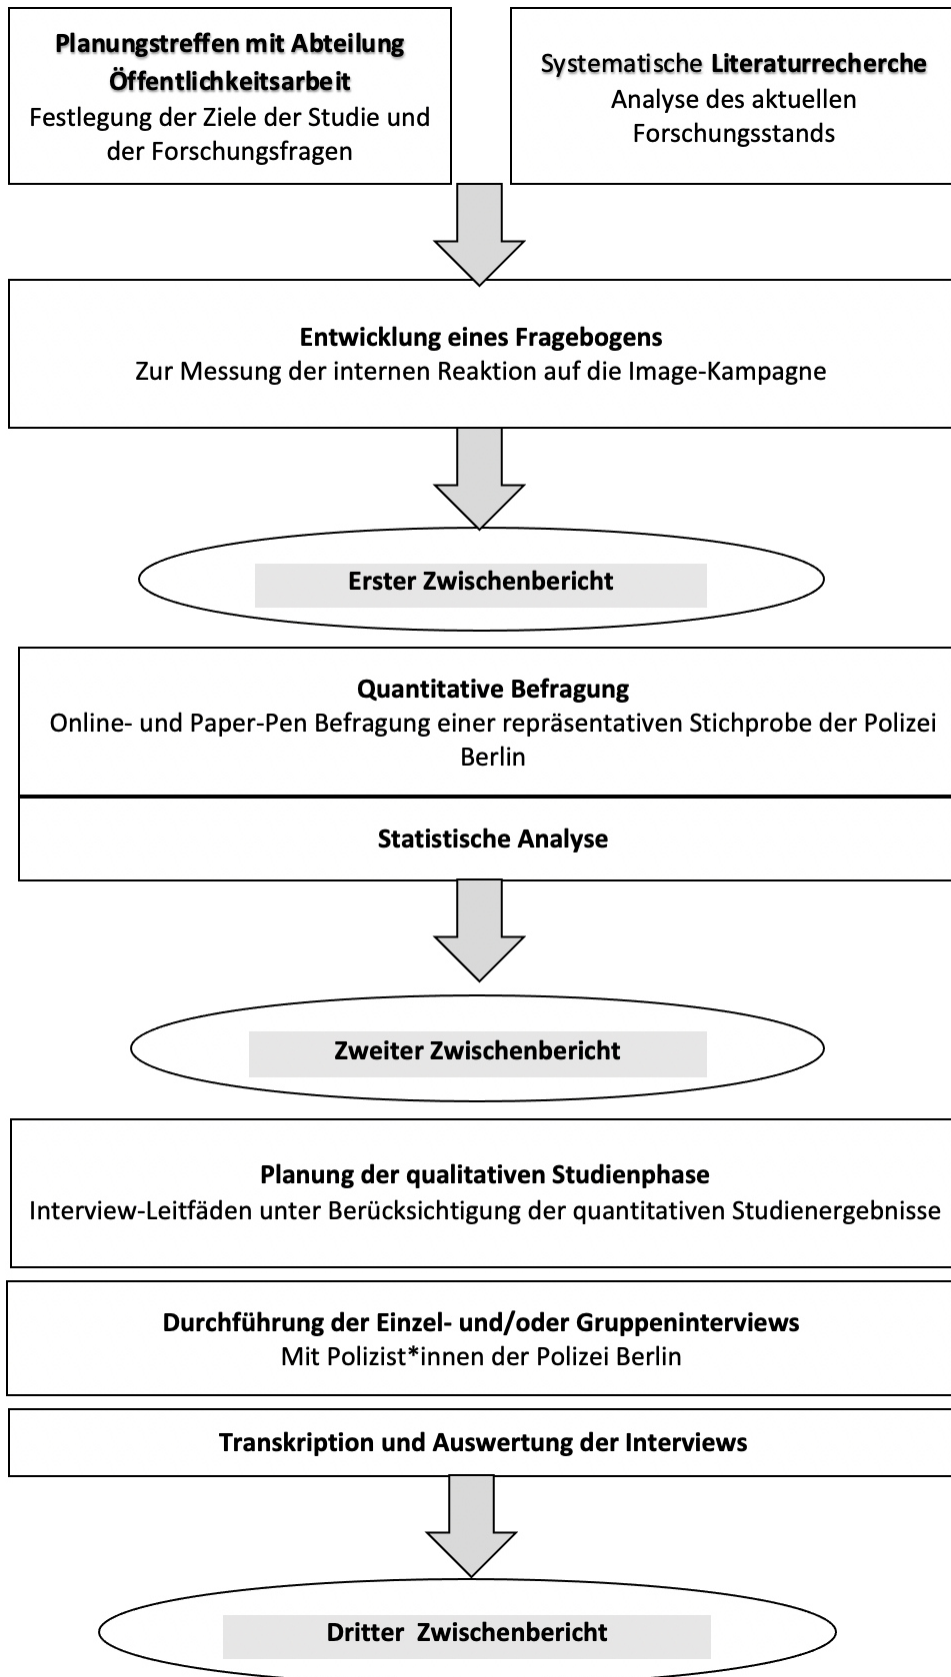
Planungstreffen mit Abteilung Öffentlichkeitsarbeit
Festlegung der Ziele der Studie und der Forschungsfragen

Systematische Literaturrecherche
Analyse des aktuellen Forschungsstands

Entwicklung eines Fragebogens
Zur Messung der internen Reaktion auf die Image-Kampagne

Erster Zwischenbericht

Quantitative Befragung
Online- und Paper-Pen Befragung einer repräsentativen Stichprobe der Polizei Berlin

Statistische Analyse

Zweiter Zwischenbericht

Planung der qualitativen Studienphase
Interview-Leitfäden unter Berücksichtigung der quantitativen Studienergebnisse

Durchführung der Einzel- und/oder Gruppeninterviews
Mit Polizist*innen der Polizei Berlin

Transkription und Auswertung der Interviews

Dritter Zwischenbericht